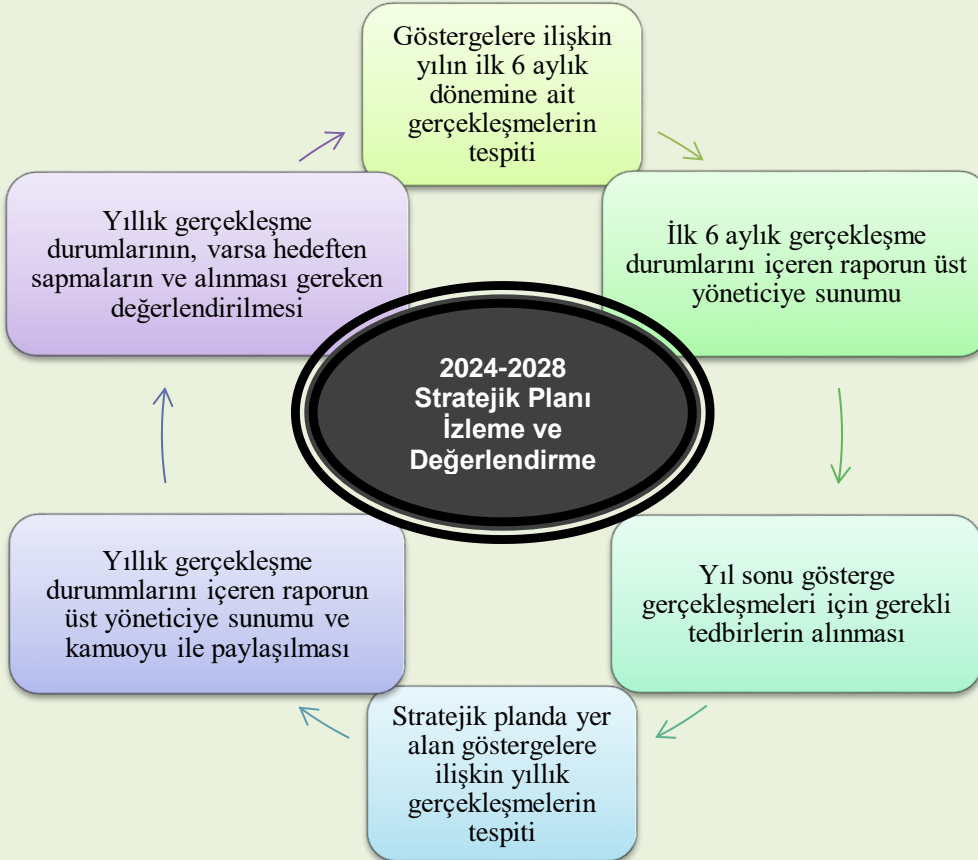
Göstergelere ilişkin yılın ilk 6 aylık dönemine ait gerçekleşmelerin tespiti

İlk 6 aylık gerçekleşme durumlarını içeren raporun üst yöneticiye sunumu

Yıl sonu gösterge gerçekleşmeleri için gerekli tedbirlerin alınması

Stratejik planda yer alan göstergelere ilişkin yıllık gerçekleşmelerin tespiti

Yıllık gerçekleşme durummlarını içeren raporun üst yöneticiye sunumu ve kamuoyu ile paylaşılması

Yıllık gerçekleşme durumlarının, varsa hedeften sapmaların ve alınması gereken değerlendirilmesi

2024-2028 Stratejik Planı İzleme ve Değerlendirme